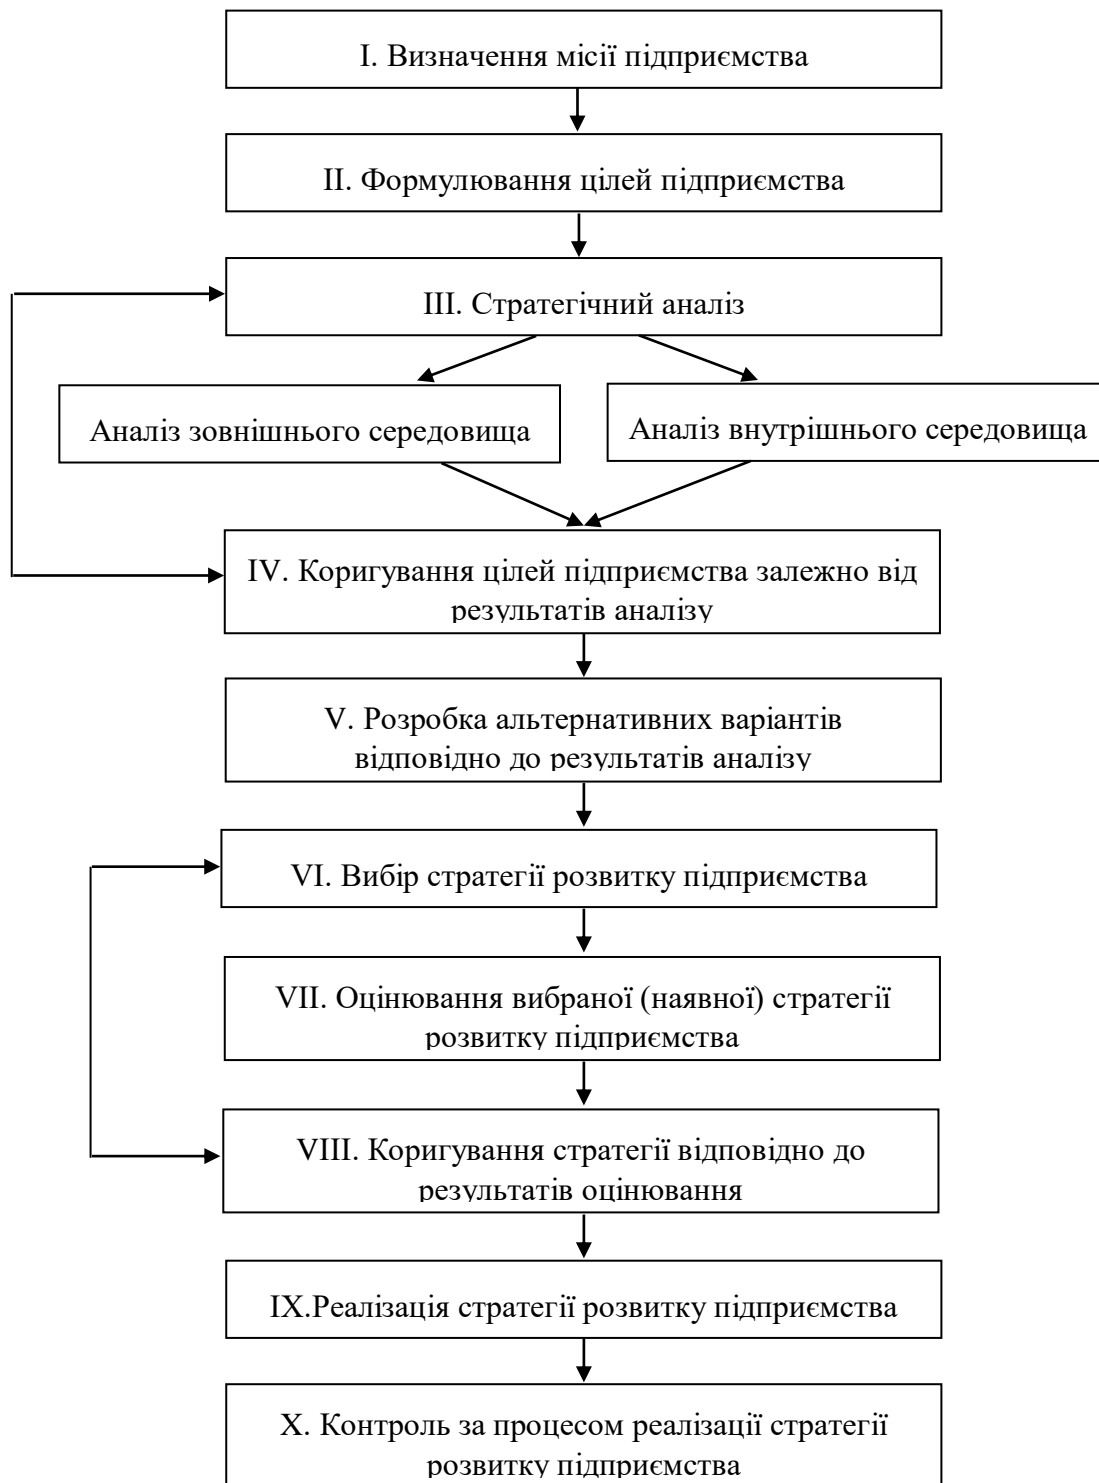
I. Визначення місії підприємства

II. Формулювання цілей підприємства

III. Стратегічний аналіз

Аналіз зовнішнього середовища

Аналіз внутрішнього середовища

IV. Коригування цілей підприємства залежно від результатів аналізу

V. Розробка альтернативних варіантів відповідно до результатів аналізу

VI. Вибір стратегії розвитку підприємства

VII. Оцінювання вибраної (наявної) стратегії розвитку підприємства

VIII. Коригування стратегії відповідно до результатів оцінювання

IX.Реалізація стратегії розвитку підприємства

X. Контроль за процесом реалізації стратегії розвитку підприємства